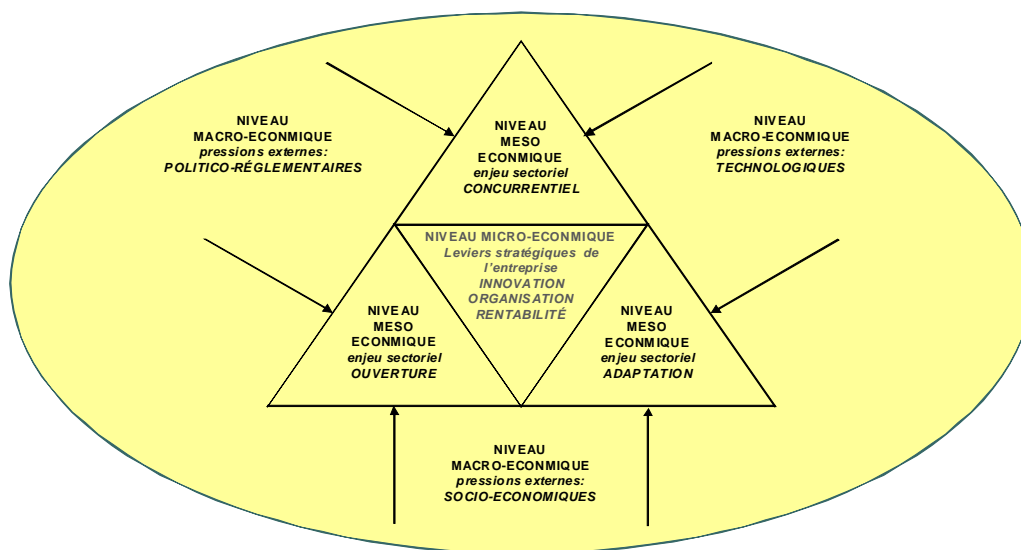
NIVEAU
MACRO-ECONMIQUE
pressions externes:
POLITICO-RÉGLEMENTAIRES

NIVEAU
MESO
ECONMIQUE
enjeu sectoriel
CONCURRENTIEL

NIVEAU
MACRO-ECONMIQUE
pressions externes:
TECHNOLOGIQUES

NIVEAU MICRO-ECONMIQUE
Leviers stratégiques de l'entreprise
INNOVATION
ORGANISATION
RENTABILITÉ

NIVEAU
MESO
ECONMIQUE
enjeu sectoriel
OUVERTURE

NIVEAU
MESO
ECONMIQUE
enjeu sectoriel
ADAPTATION

NIVEAU
MACRO-ECONMIQUE
pressions externes:
SOCIO-ECONOMIQUES